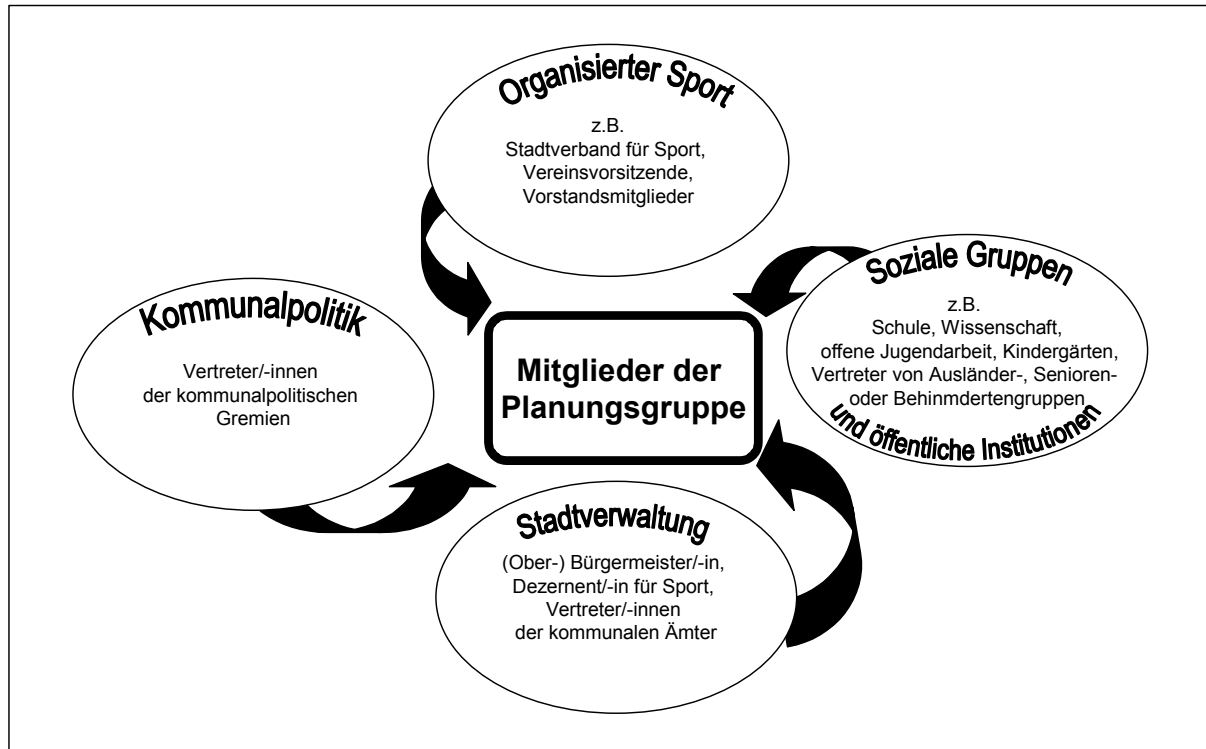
Organisierter Sport

z.B.
Stadtverband für Sport,
Vereinsvorsitzende,
Vorstandsmitglieder

Soziale Gruppen

z.B.
Schule, Wissenschaft,
offene Jugendarbeit, Kindergärten,
Vertreter von Ausländer-, Senioren-
oder Behinmdertengruppen

und öffentliche Institutionen

Kommunalpolitik

Vertreter/-innen
der kommunalpolitischen
Gremien

Mitglieder der
Planungsgruppe

Stadtverwaltung

(Ober-) Bürgermeister/-in,
Dezernent/-in für Sport,
Vertreter/-innen
der kommunalen Ämter